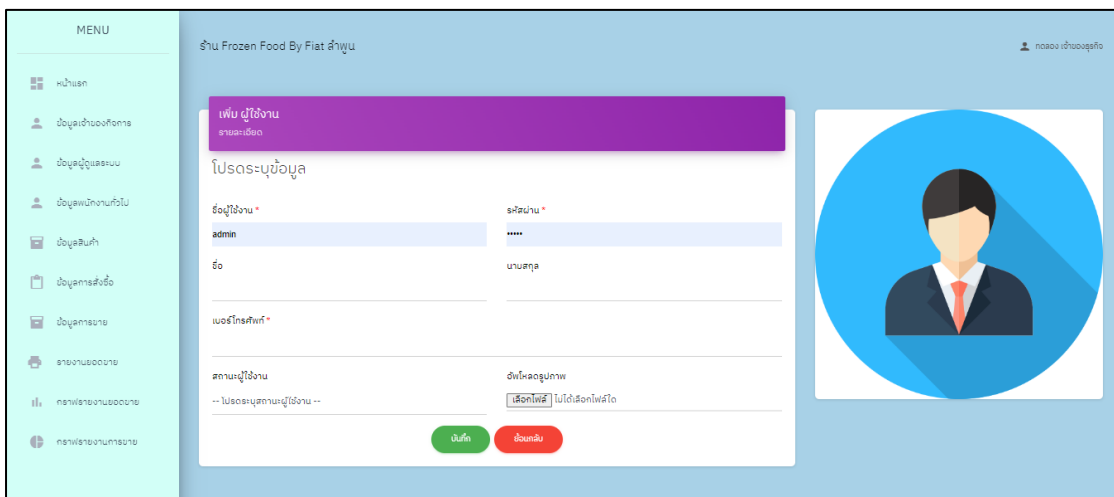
MENU

หน้าแรก

ข้อมูลเจ้าของกิจการ

ข้อมูลผู้ดูแลระบบ

ข้อมูลพนักงานทั่วไป

ข้อมูลสินค้า

ข้อมูลการสั่งซื้อ

ข้อมูลการขาย

รายงานยอดขาย

กราฟรายงานยอดขาย

กราฟรายงานการขาย

ร้าน Frozen Food By Fiat ลำพูน

ทดลอง เจ้าของธุรกิจ

เพิ่ม ผู้ใช้งาน
รายละเอียด

โปรดระบุข้อมูล

ชื่อผู้ใช้งาน *
admin

รหัสผ่าน *
•••••

ชื่อ

นามสกุล

เบอร์โทรศัพท์ *

สถานะผู้ใช้งาน
-- โปรดระบุสถานะผู้ใช้งาน --

อัพโหลดรูปภาพ
เลือกไฟล์ ไม่ได้เลือกไฟล์ใด

บันทึก
ย้อนกลับ